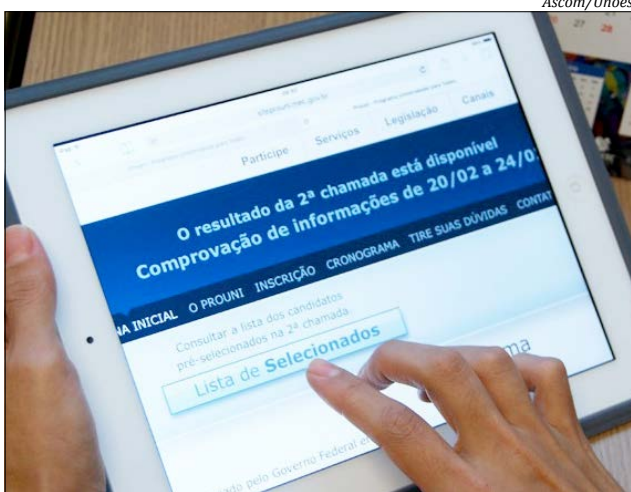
Ascom/Unoes

Participe Serviços Legislação Canais

O resultado da 2ª chamada está disponível
Comprovação de informações de 20/02 a 24/0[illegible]

NA INICIAL O PROUNI INSCRIÇÃO CRONOGRAMA TIRE SUAS DÚVIDAS CONTAT

Consultar a lista dos candidatos pré-selecionados na 2ª chamada.

Lista de Selecionados

ma

ado pelo Governo Federal e